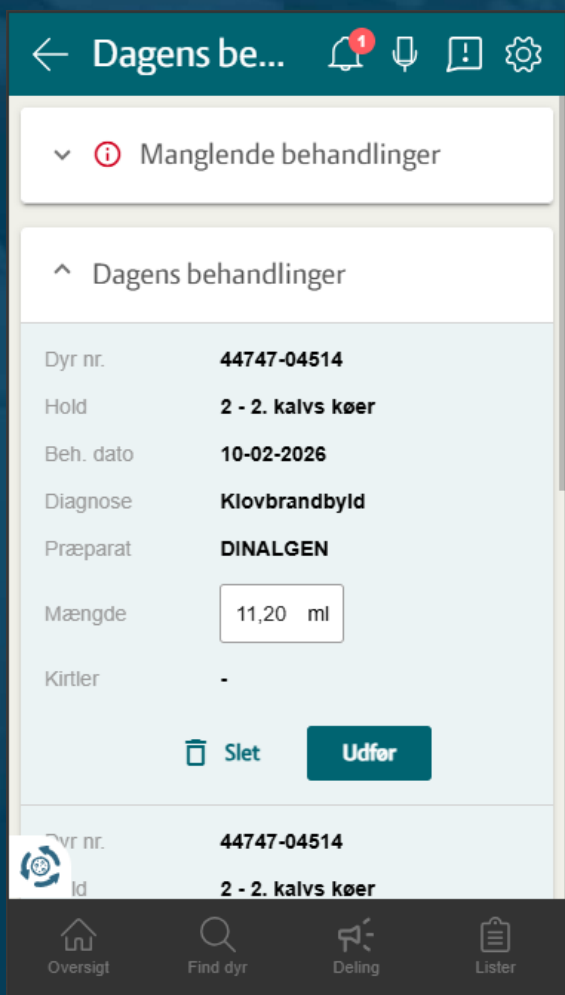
Dagens be...

1

Manglende behandlinger

Dagens behandlinger

| | |
|---|---|
| Dyr nr. | 44747-04514 |
| Hold | 2 - 2. kalvs køer |
| Beh. dato | 10-02-2026 |
| Diagnose | Klovbrandbyld |
| Præparat | DINALGEN |
| Mængde | 11,20 ml |
| Kirtler | - |

Slet Udfør

| | |
|---|---|
| Dyr nr. | 44747-04514 |
| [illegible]ld | 2 - 2. kalvs køer |

Oversigt Find dyr Deling Lister